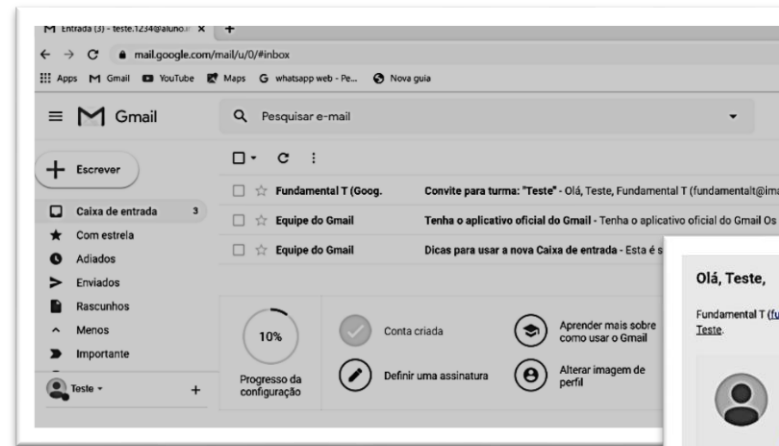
Entrada (3) - teste.1234@aluno. ×  +

mail.google.com/mail/u/0/#inbox

Apps  Gmail  YouTube  Maps  whatsapp web - Pe...  Nova guia

Gmail

Pesquisar e-mail

Escrever

Caixa de entrada 3
Com estrela
Adiados
Enviados
Rascunhos
Menos
Importante

Teste

Fundamental T (Goog.  Convite para turma: "Teste" - Olá, Teste, Fundamental T (fundamentalt@ima
Equipe do Gmail  Tenha o aplicativo oficial do Gmail - Tenha o aplicativo oficial do Gmail Os
Equipe do Gmail  Dicas para usar a nova Caixa de entrada - Esta é s

10%
Progresso da configuração

Conta criada
Definir uma assinatura
Aprender mais sobre como usar o Gmail
Alterar imagem de perfil

Olá, Teste,

Fundamental T (fu
Teste.